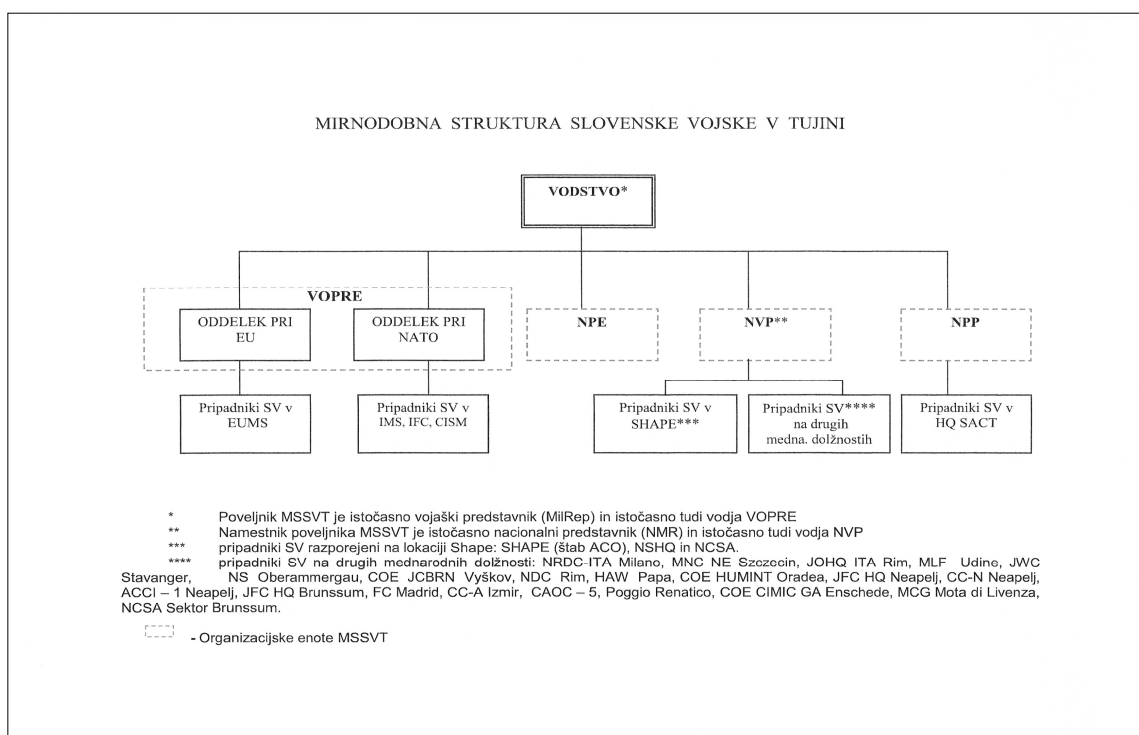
MIRNODOBNA STRUKTURA SLOVENSKE VOJSKE V TUJINI

VODSTVO*

VOPRE

ODDELEK PRI EU

ODDELEK PRI NATO

NPE

NVP**

NPP

Pripadniki SV v EUMS

Pripadniki SV v IMS, IFC, CISM

Pripadniki SV v SHAPE***

Pripadniki SV**** na drugih medna. dolžnostih

Pripadniki SV v HQ SACT

* Poveljnik MSSVT je istočasno vojaški predstavnik (MilRep) in istočasno tudi vodja VOPRE
** Namestnik poveljnika MSSVT je istočasno nacionalni predstavnik (NMR) in istočasno tudi vodja NVP
*** pripadniki SV razporejeni na lokaciji Shape: SHAPE (štab ACO), NSHQ in NCSA.
**** pripadniki SV na drugih mednarodnih dolžnosti: NRDC-ITA Milano, MNC NE Szczecin, JOHQ ITA Rim, MLF Udine, JWC Stavanger, NS Oberammergau, COE JCBRN Vyškov, NDC Rim, HAW Papa, COE HUMINT Oradea, JFC HQ Neapelj, CC-N Neapelj, ACCI – 1 Neapelj, JFC HQ Brunssum, FC Madrid, CC-A Izmir, CAOC – 5, Poggio Renatico, COE CIMIC GA Enschede, MCG Mota di Livenza, NCSA Sektor Brunssum.

- Organizacijske enote MSSVT